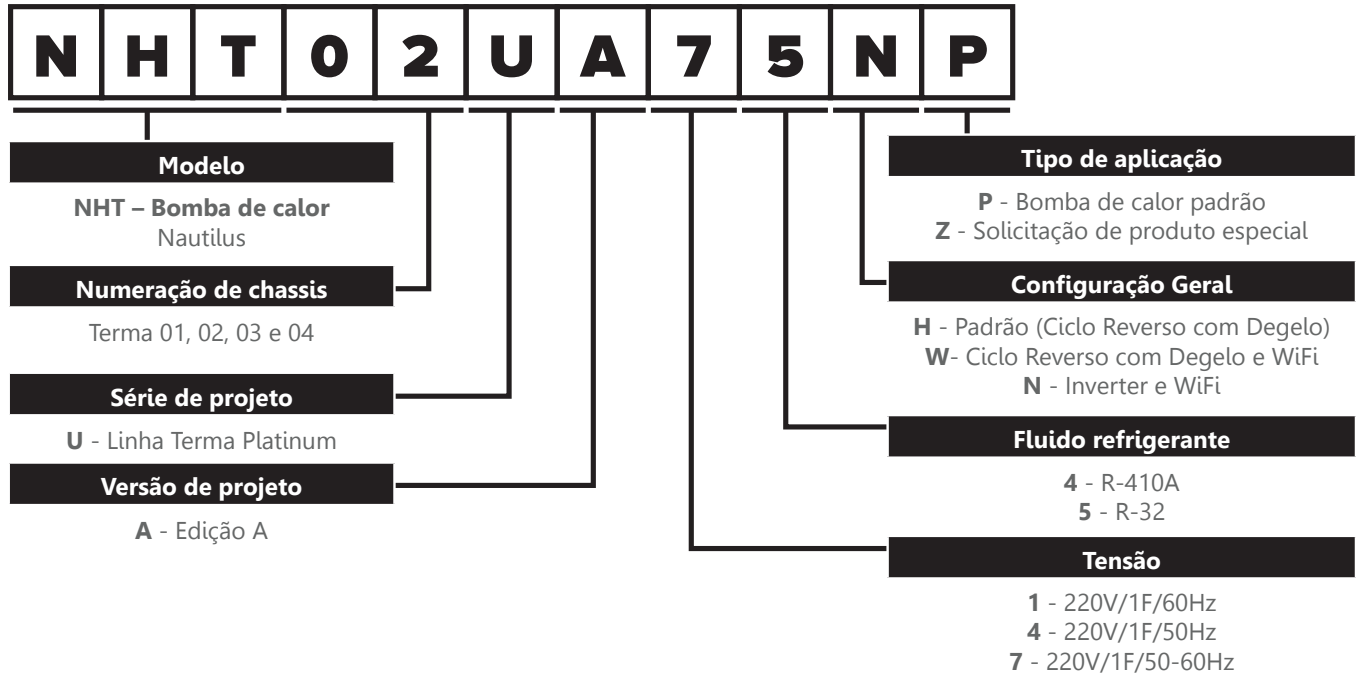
N H T 0 2 U A 7 5 N P

Modelo

**NHT – Bomba de calor** Nautilus

Numeração de chassis

Terma 01, 02, 03 e 04

Série de projeto

**U** - Linha Terma Platinum

Versão de projeto

**A** - Edição A

Tipo de aplicação

**P** - Bomba de calor padrão
**Z** - Solicitação de produto especial

Configuração Geral

**H** - Padrão (Ciclo Reverso com Degelo)
**W**- Ciclo Reverso com Degelo e WiFi
**N** - Inverter e WiFi

Fluido refrigerante

**4** - R-410A
**5** - R-32

Tensão

**1** - 220V/1F/60Hz
**4** - 220V/1F/50Hz
**7** - 220V/1F/50-60Hz